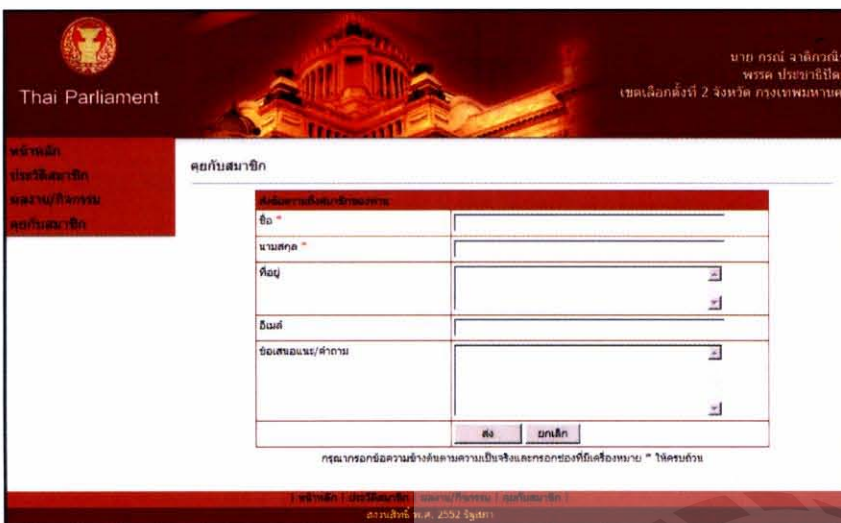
Thai Parliament

นาย กรณ์ จาติกวณิ
พรรค ประชาธิปั
เขตเลือกตั้งที่ 2 จังหวัด กรุงเทพมหานค

หน้าหลัก
ประวัติสมาชิก
ผลงาน/กิจกรรม
คุยกับสมาชิก

คุยกับสมาชิก

| ส่งข้อความถึงสมาชิกของท่าน | |
|---|---|
| ชื่อ * | |
| นามสกุล * | |
| ที่อยู่ | |
| อีเมล์ | |
| ข้อเสนอแนะ/คำถาม | |
| | ส่ง ยกเลิก |

กรุณากรอกข้อความข้างต้นตามความเป็นจริงและกรอกช่องที่มีเครื่องหมาย * ให้ครบถ้วน

| หน้าหลัก | ประวัติสมาชิก | ผลงาน/กิจกรรม | คุยกับสมาชิก |
สงวนลิขสิทธิ์ พ.ศ. 2552 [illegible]